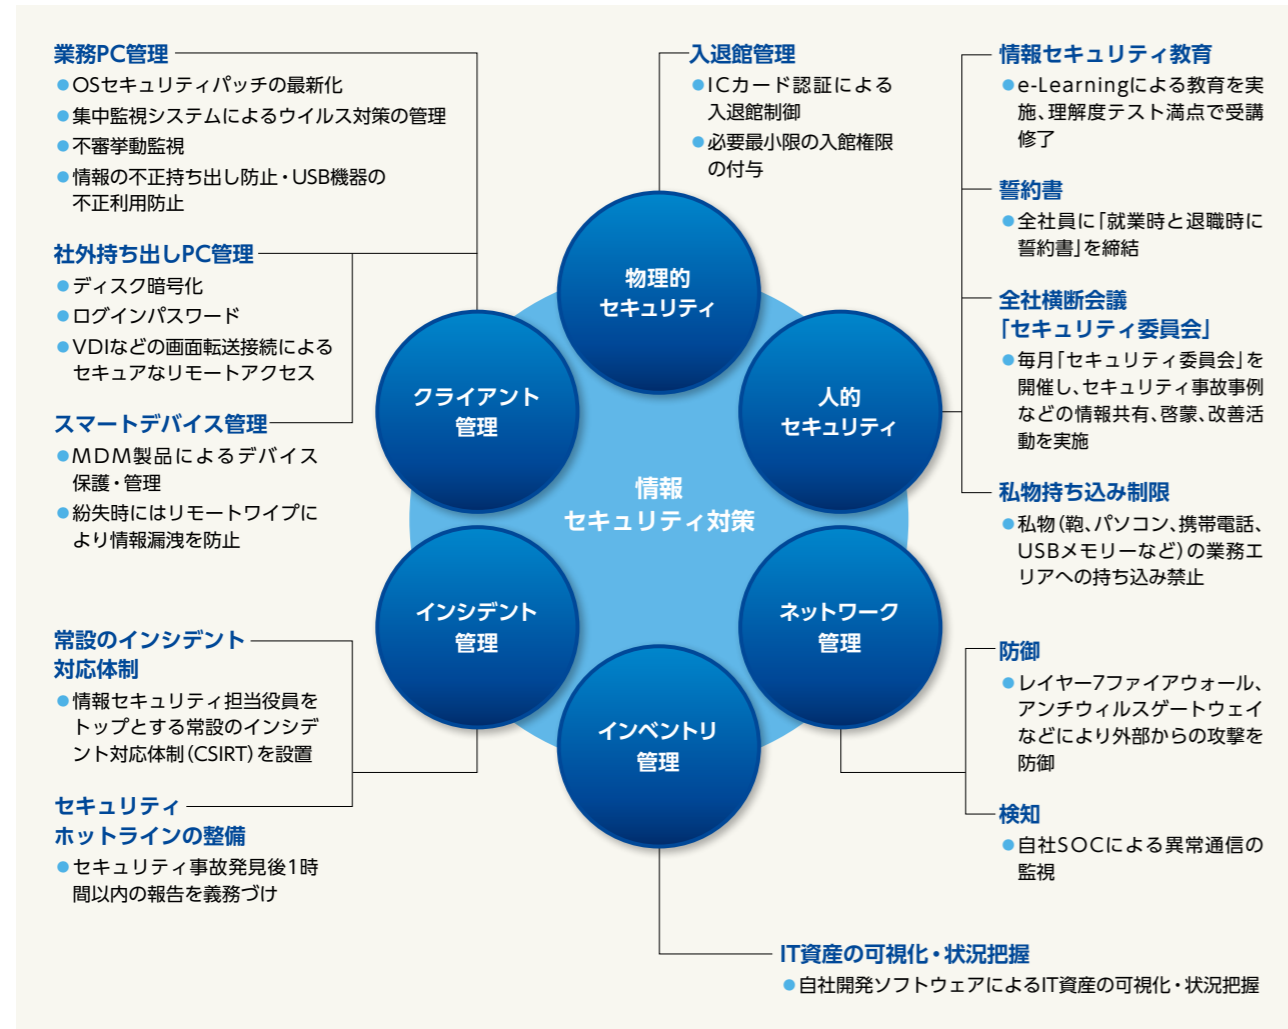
業務PC管理
●OSセキュリティパッチの最新化
●集中監視システムによるウイルス対策の管理
●不審挙動監視
●情報の不正持ち出し防止・USB機器の不正利用防止

社外持ち出しPC管理
●ディスク暗号化
●ログインパスワード
●VDIなどの画面転送接続によるセキュアなリモートアクセス

スマートデバイス管理
●MDM製品によるデバイス保護・管理
●紛失時にはリモートワイプにより情報漏洩を防止

常設のインシデント対応体制
●情報セキュリティ担当役員をトップとする常設のインシデント対応体制(CSIRT)を設置

セキュリティホットラインの整備
●セキュリティ事故発見後1時間以内の報告を義務づけ

入退館管理
●ICカード認証による入退館制御
●必要最小限の入館権限の付与

物理的セキュリティ

クライアント管理

人的セキュリティ

情報セキュリティ対策

インシデント管理

ネットワーク管理

インベントリ管理

情報セキュリティ教育
●e-Learningによる教育を実施、理解度テスト満点で受講修了

誓約書
●全社員に「就業時と退職時に誓約書」を締結

全社横断会議「セキュリティ委員会」
●毎月「セキュリティ委員会」を開催し、セキュリティ事故事例などの情報共有、啓蒙、改善活動を実施

私物持ち込み制限
●私物(鞄、パソコン、携帯電話、USBメモリーなど)の業務エリアへの持ち込み禁止

防御
●レイヤー7ファイアウォール、アンチウィルスゲートウェイなどにより外部からの攻撃を防御

検知
●自社SOCによる異常通信の監視

IT資産の可視化・状況把握
●自社開発ソフトウェアによるIT資産の可視化・状況把握